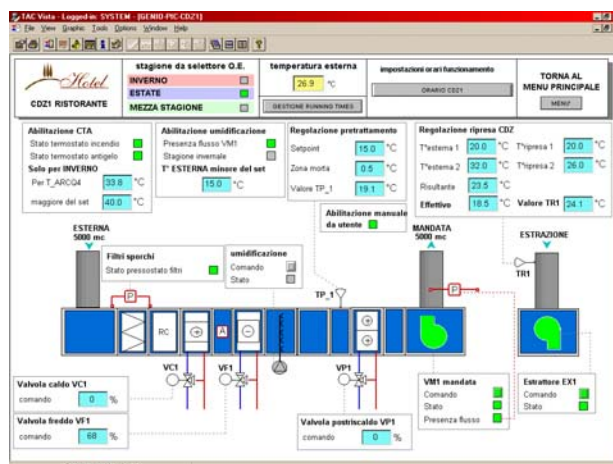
TAC Vista - Logged in: SYSTEM - [GENIO-PIC-CDZ1]

File View Graphic Tools Options Window Help

Hotel

CDZ1 RISTORANTE

stagione da selettore O.E.

INVERNO

ESTATE

MEZZA STAGIONE

temperatura esterna

26.9 °C

GESTIONE RUNNING TIMES

impostazioni orari funzionamento

ORARIO CDZ1

TORNA AL MENU PRINCIPALE

MENU'

Abilitazione CTA

Stato termostato incendio

Stato termostato antigelo

Solo per INVERNO

Per T_ARCQ4 33.8 °C

maggiore del set 40.0 °C

Abilitazione umidificazione

Presenza flusso VM1

Stagione invernale

T° ESTERNA minore del set

15.0 °C

Regolazione pretrattamento

Setpoint 15.0 °C

Zona morta 0.5 °C

Valore TP_1 19.1 °C

Regolazione ripresa CDZ

T°esterna 1 20.0 °C

T°esterna 2 32.0 °C

T°ripresa 1 20.0 °C

T°ripresa 2 26.0 °C

Risultante 23.5 °C

Effettivo 18.5 °C

Valore TR1 24.1 °C

Abilitazione manuale da utente

ESTERNA 5000 mc

Filtri sporchi

Stato pressostato filtri

umidificazione

Comando

Stato

TP_1

MANDATA 5000 mc

ESTRAZIONE

TR1

P

RC

A

P

VC1

VF1

VP1

Valvola caldo VC1

comando 0 %

Valvola freddo VF1

comando 68 %

Valvola postriscaldo VP1

comando 0 %

VM1 mandata

Comando

Stato

Presenza flusso

Estrattore EX1

Comando

Stato